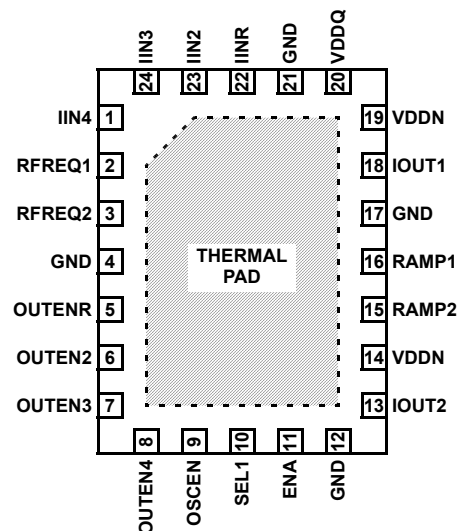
IIN3 24
IIN2 23
IINR 22
GND 21
VDDQ 20

IIN4 1
RFREQ1 2
RFREQ2 3
GND 4
OUTENR 5
OUTEN2 6
OUTEN3 7

THERMAL PAD

19 VDDN
18 IOUT1
17 GND
16 RAMP1
15 RAMP2
14 VDDN
13 IOUT2

8 OUTEN4
9 OSCEN
10 SEL1
11 ENA
12 GND